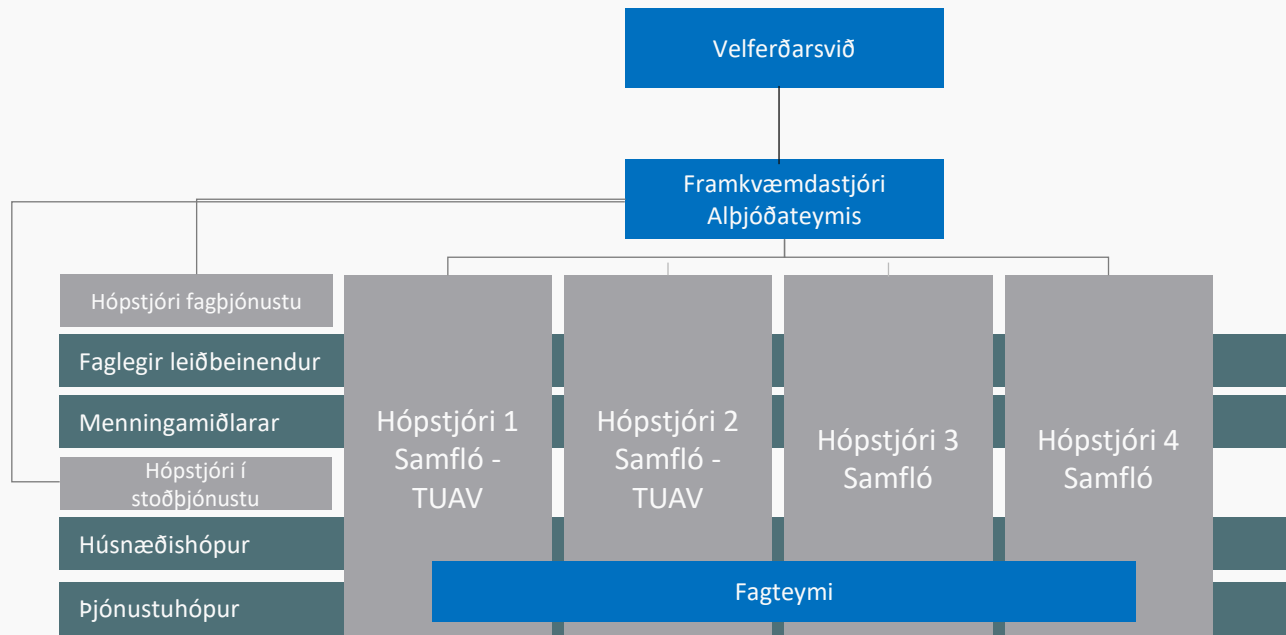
Velferðarsvið

Framkvæmdastjóri Alþjóðateymis

Hópstjóri fagþjónustu

Faglegir leiðbeinendur

Menningamiðlarar

Hópstjóri í stoðþjónustu

Húsnæðishópur

Þjónustuhópur

Hópstjóri 1 Samfló - TUAV

Hópstjóri 2 Samfló - TUAV

Hópstjóri 3 Samfló

Hópstjóri 4 Samfló

Fagteymi